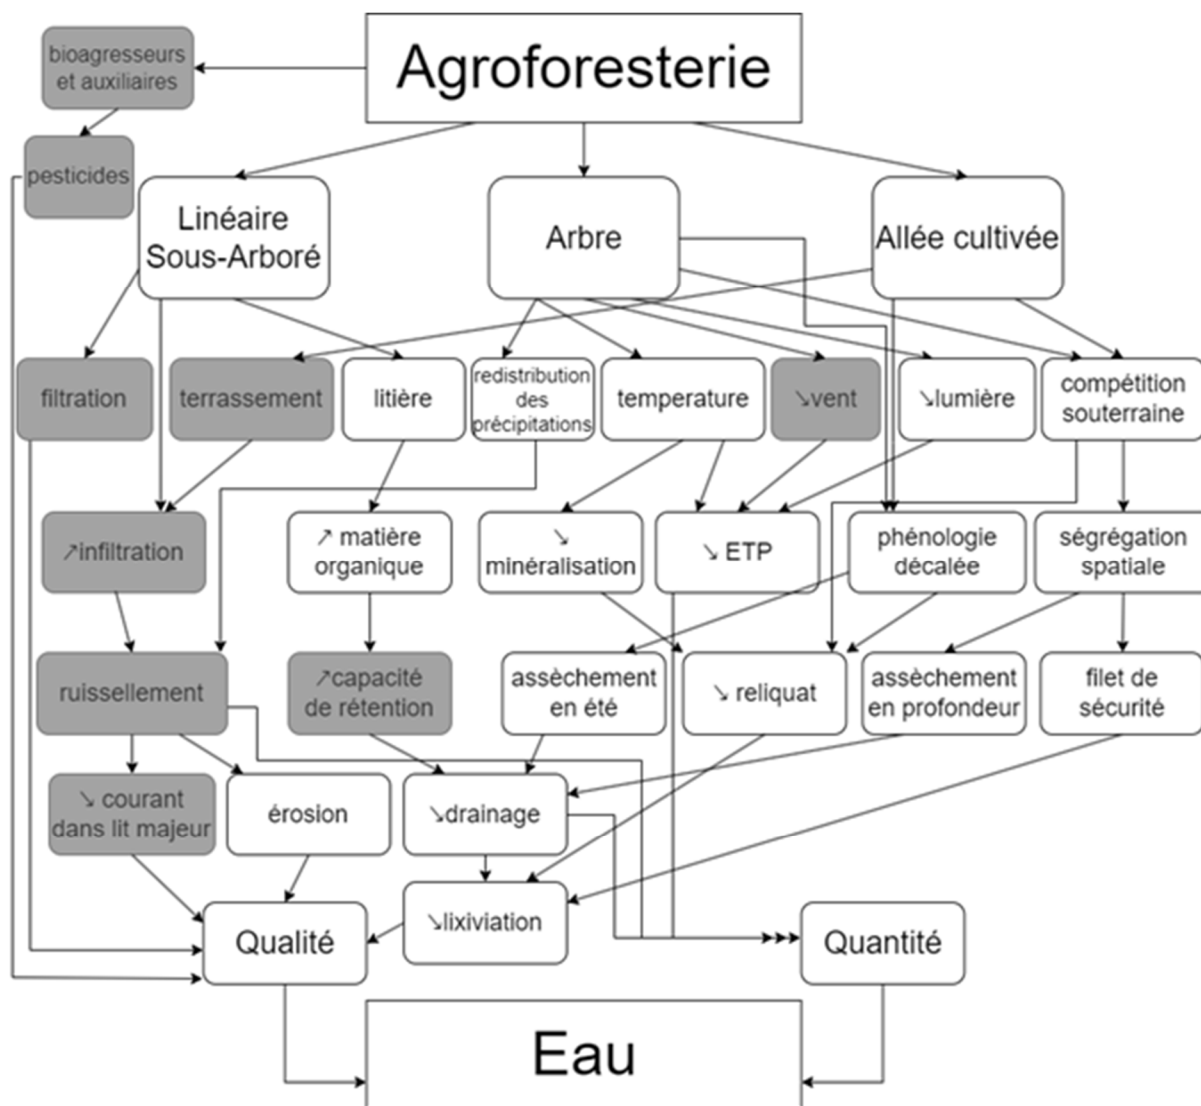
Agroforesterie

bioagresseurs et auxiliaires

pesticides

Linéaire Sous-Arboré

Arbre

Allée cultivée

filtration

terrassement

litière

redistribution des précipitations

temperature

↘vent

↘lumière

compétition souterraine

↗infiltration

↗ matière organique

↘ minéralisation

↘ ETP

phénologie décalée

ségrégation spatiale

ruissellement

↗capacité de rétention

assèchement en été

↘ reliquat

assèchement en profondeur

filet de sécurité

↘ courant dans lit majeur

érosion

↘drainage

↘lixiviation

Qualité

Quantité

Eau